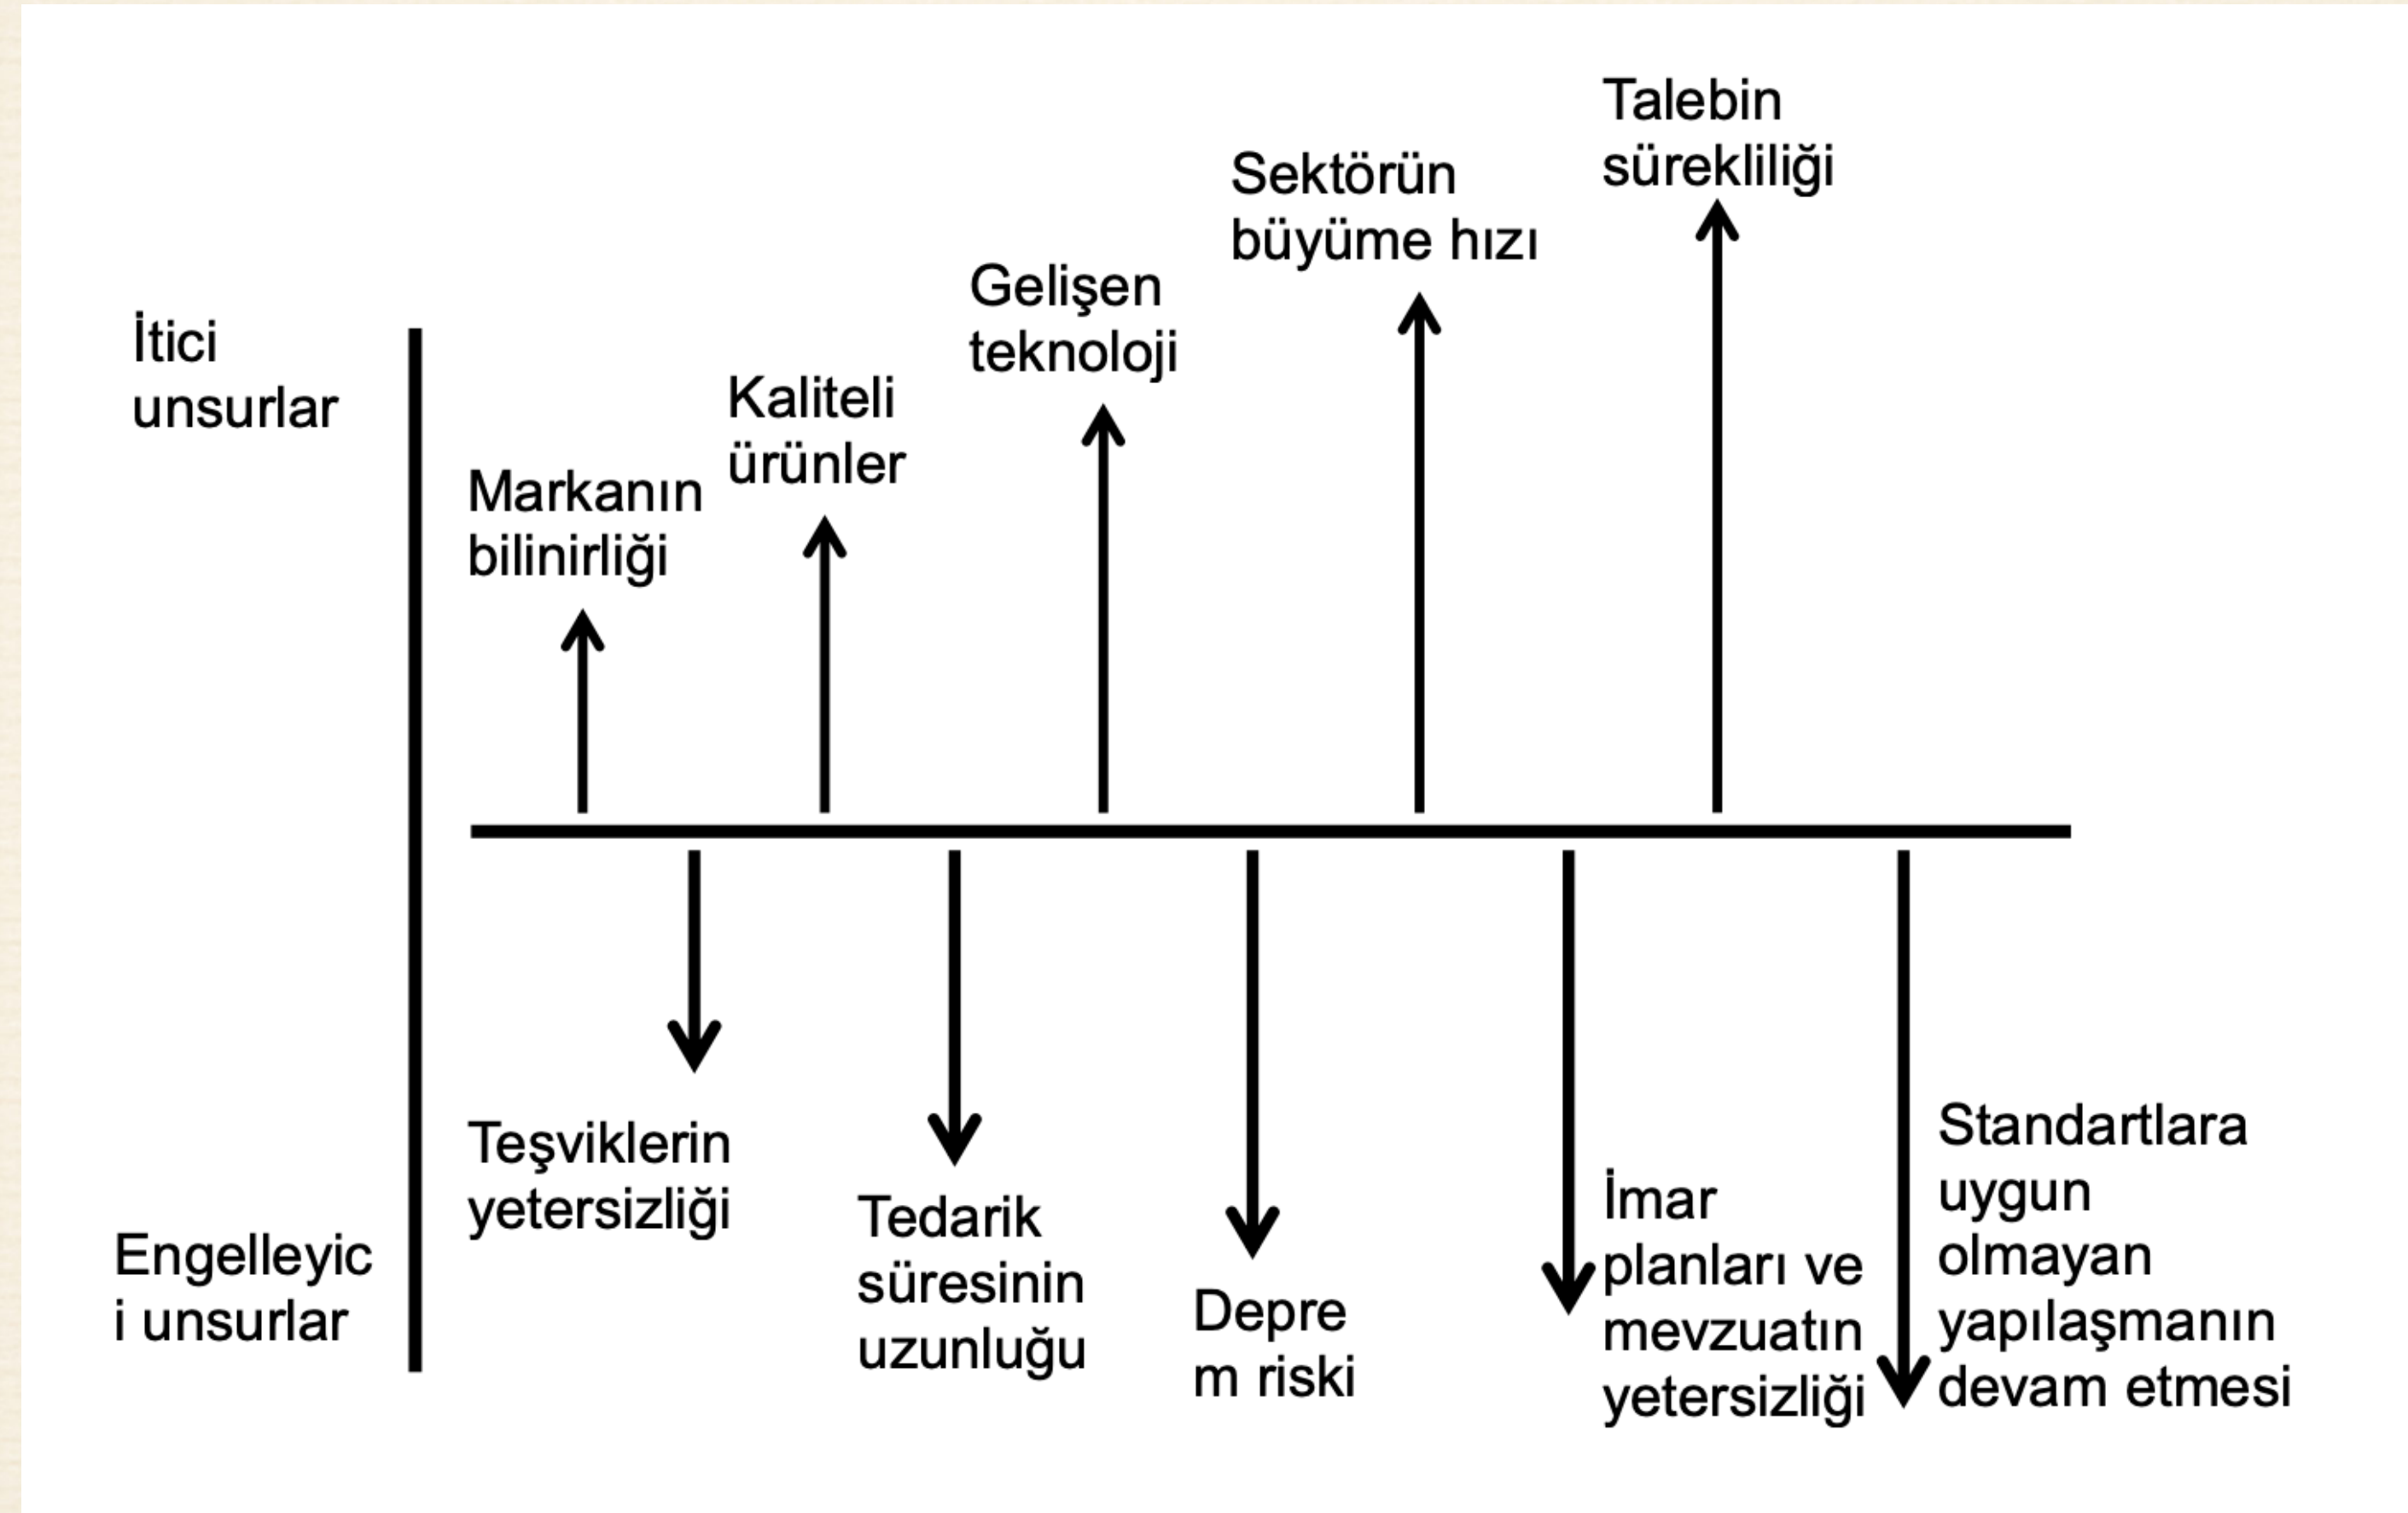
İtici unsurlar

Markanın bilinirliği

Kaliteli ürünler

Gelişen teknoloji

Sektörün büyüme hızı

Talebin sürekliliği

Engelleyic i unsurlar

Teşviklerin yetersizliği

Tedarik süresinin uzunluğu

Depre m riski

İmar planları ve mevzuatın yetersizliği

Standartlara uygun olmayan yapılaşmanın devam etmesi